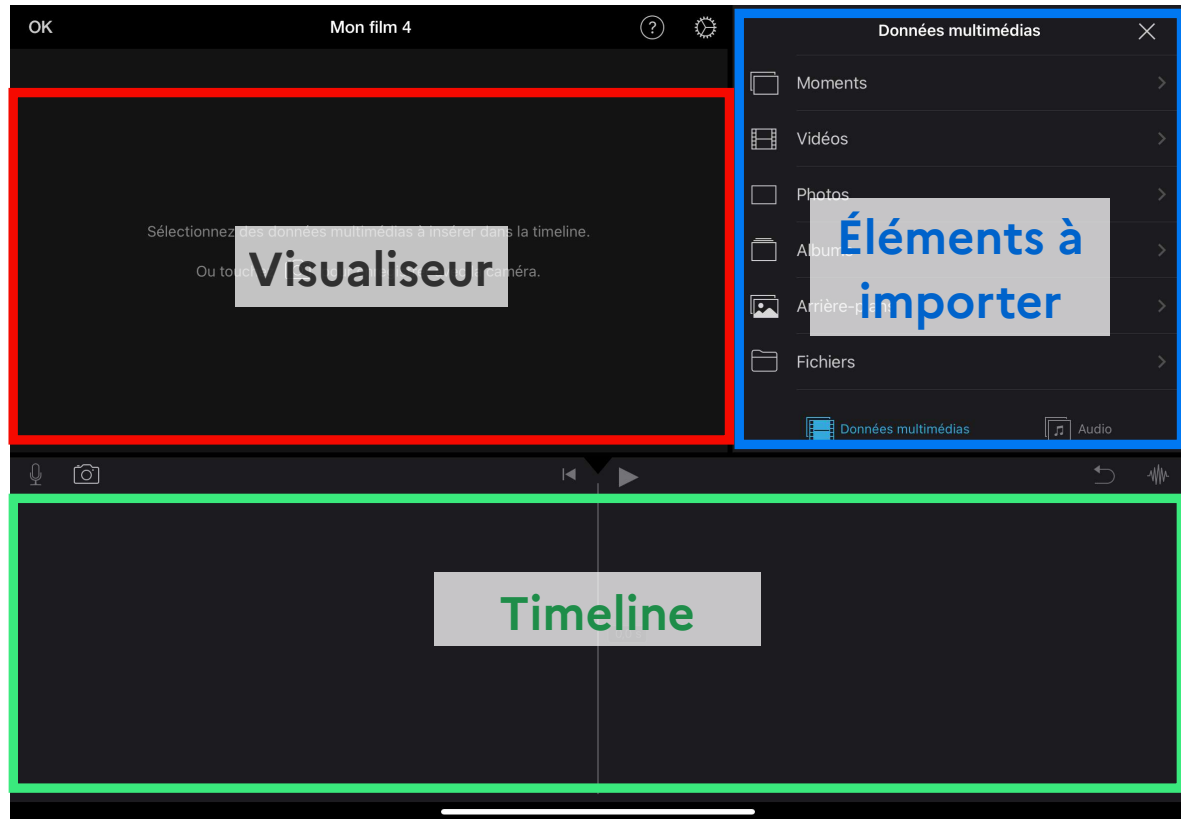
OK

Mon film 4

?

Sélectionnez des données multimédias à insérer dans la timeline.

Ou touch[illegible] caméra.

Visualiseur

Données multimédias

Moments

Vidéos

Photos

Albums

Arrière-p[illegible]

Fichiers

Éléments à importer

Données multimédias

Audio

Timeline